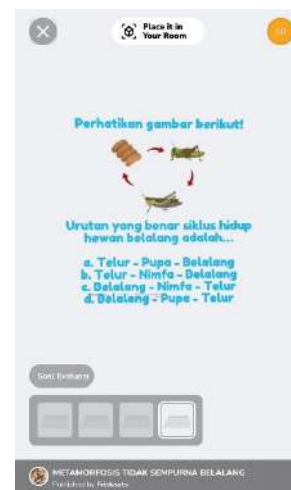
Place it in Your Room

AR

Perhatikan gambar berikut!

Urutan yang benar siklus hidup hewan belalang adalah...

a. Telur - Pupa - Belalang
b. Telur - Nimfa - Belalang
c. Belalang - Nimfa - Telur
d. Belalang - Pupa - Telur

Soal Evaluasi

METAMORFOSIS TIDAK SEMPURNA BELALANG
Published by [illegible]